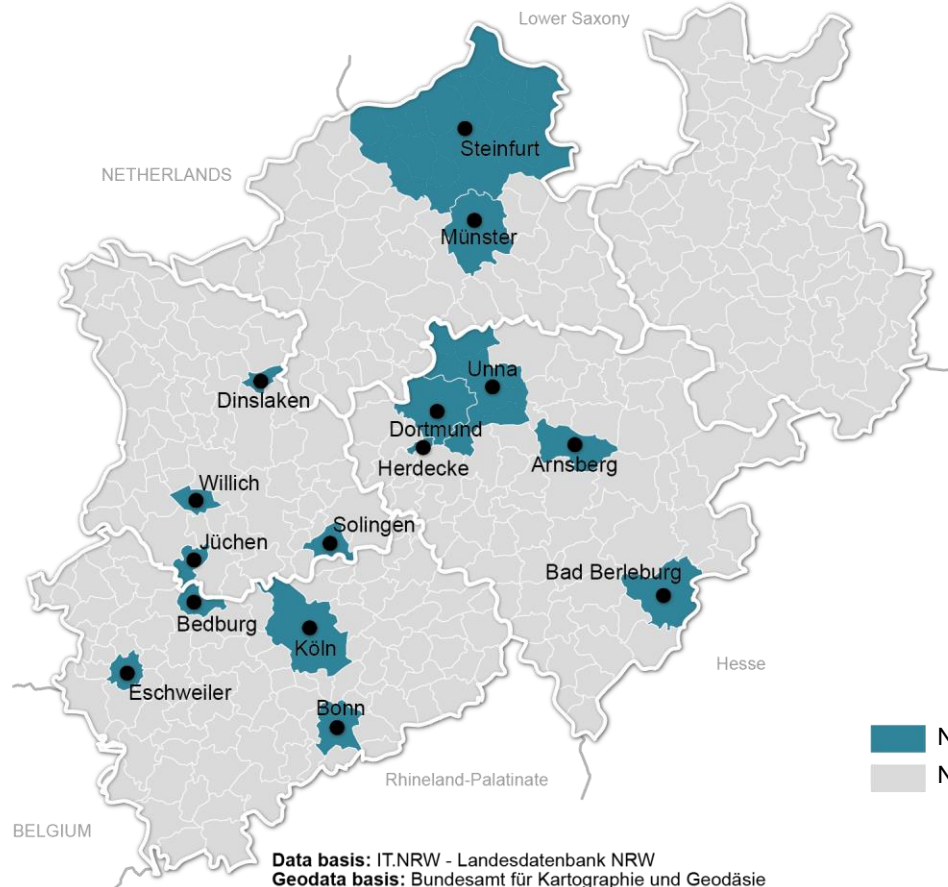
Lower Saxony

NETHERLANDS

Steinfurt

Münster

Unna

Dinslaken

Dortmund

Herdecke

Arnsberg

Willich

Solingen

Jüchen

Bad Berleburg

Bedburg

Köln

Hesse

Eschweiler

Bonn

N

N

Rhineland-Palatinate

BELGIUM

**Data basis:** IT.NRW - Landesdatenbank NRW
**Geodata basis:** Bundesamt für Kartographie und Geodäsie